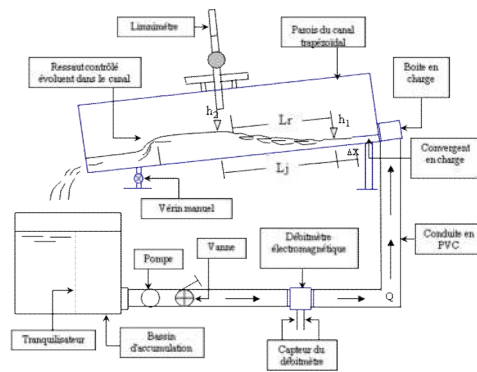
Limnimètre

Parois du canal trapézoidal

Ressaut contrôlé évoluent dans le canal

Boite en charge

$h_2$

$L_r$

$h_1$

Convergent en charge

$\Delta X$

$L_j$

Vérin manuel

Conduite en PVC

Pompe

Vanne

Débitmètre électromagnétique

Q

Tranquilisateur

Bassin d'accumulation

Capteur du débitmètre